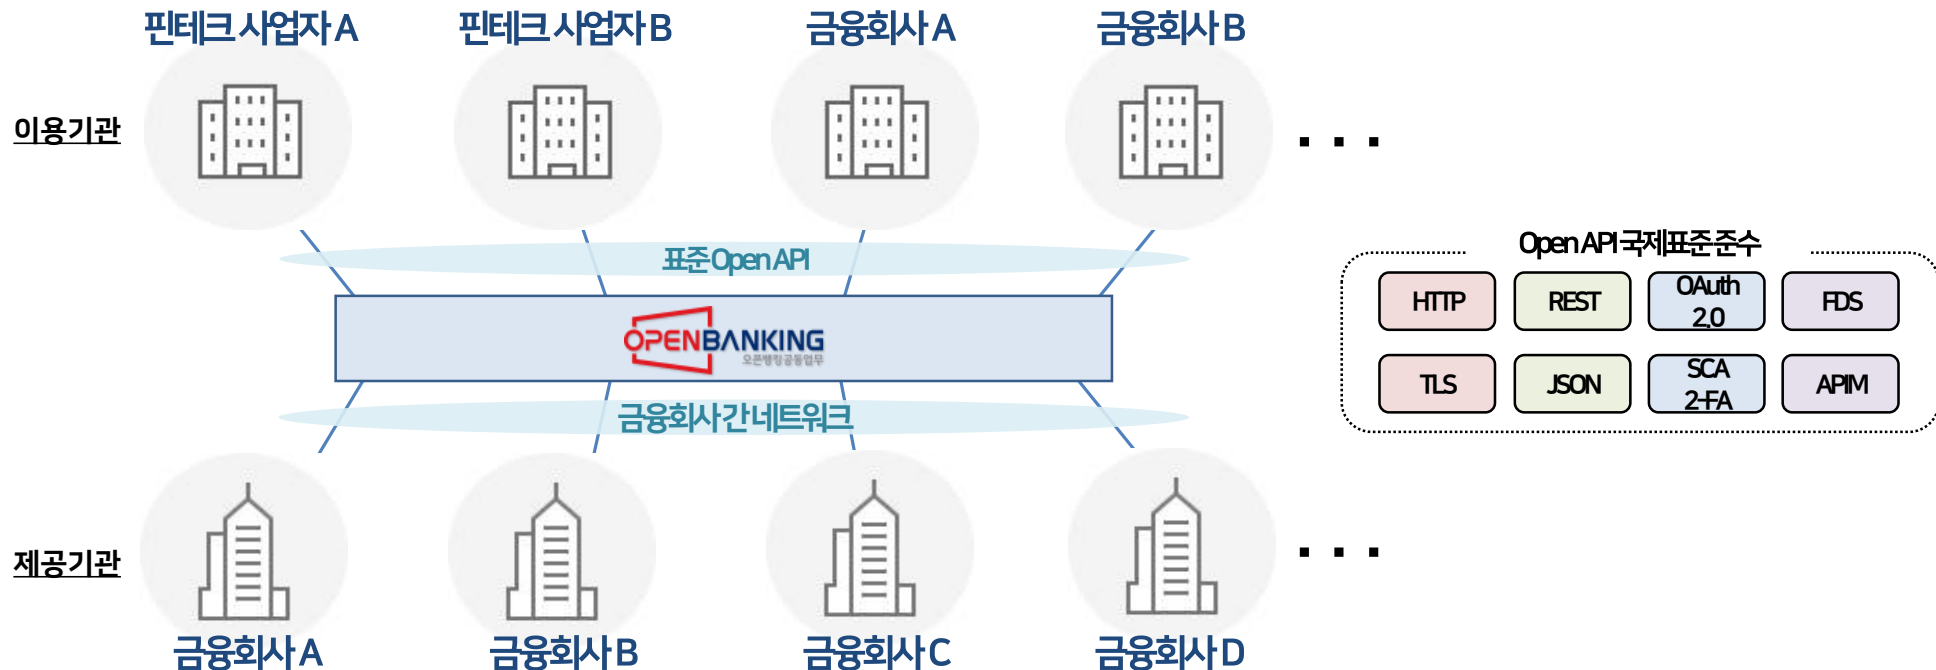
핀테크 사업자 A
핀테크 사업자 B
금융회사 A
금융회사 B

이용기관

. . .

표준 Open API

OPENBANKING
오픈뱅킹공동업무

금융회사간 네트워크

Open API 국제표준 준수

| HTTP | REST | OAuth 2.0 | FDS |
|---|---|---|---|
| TLS | JSON | SCA 2-FA | APIM |

제공기관

. . .

금융회사 A
금융회사 B
금융회사 C
금융회사 D